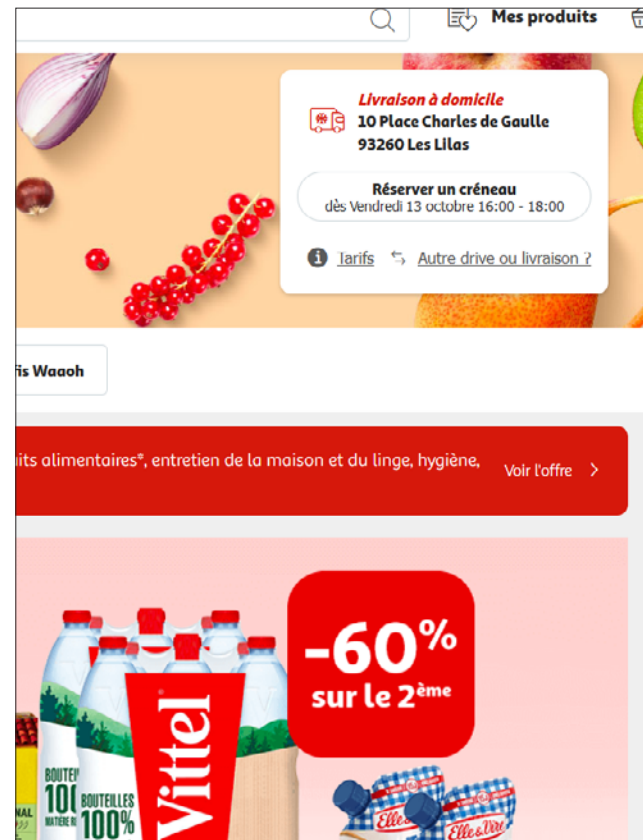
Mes produits

Livraison à domicile
10 Place Charles de Gaulle
93260 Les Lilas

Réserver un créneau
dès Vendredi 13 octobre 16:00 - 18:00

Tarifs Autre drive ou livraison ?

ris Waaoh

uits alimentaires*, entretien de la maison et du linge, hygiène,

Voir l'offre >

-60%
sur le 2ème

Vittel

BOUTEI 100 MATIÈRE R

BOUTEILLES 100%

Elle & Vire

Elle & Vire